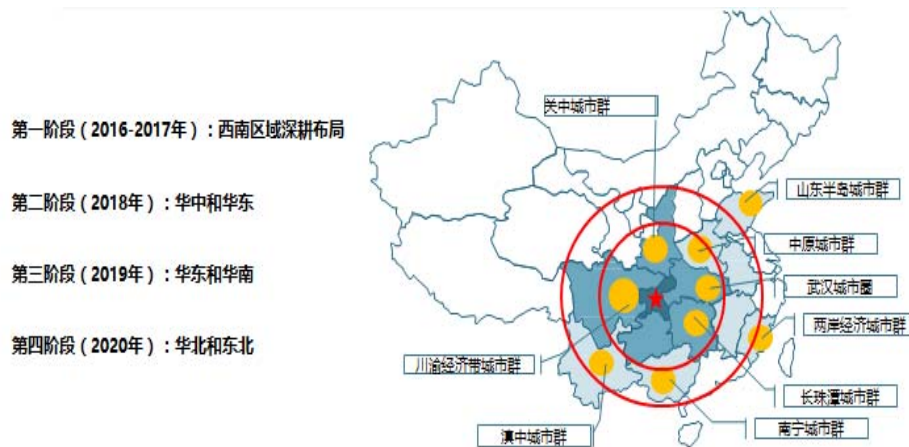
第一阶段（2016-2017年）：西南区域深耕布局

第二阶段（2018年）：华中和华东

第三阶段（2019年）：华东和华南

第四阶段（2020年）：华北和东北

关中城市群

山东半岛城市群

中原城市群

武汉城市圈

两岸经济城市群

川渝经济带城市群

长珠潭城市群

南宁城市群

滇中城市群